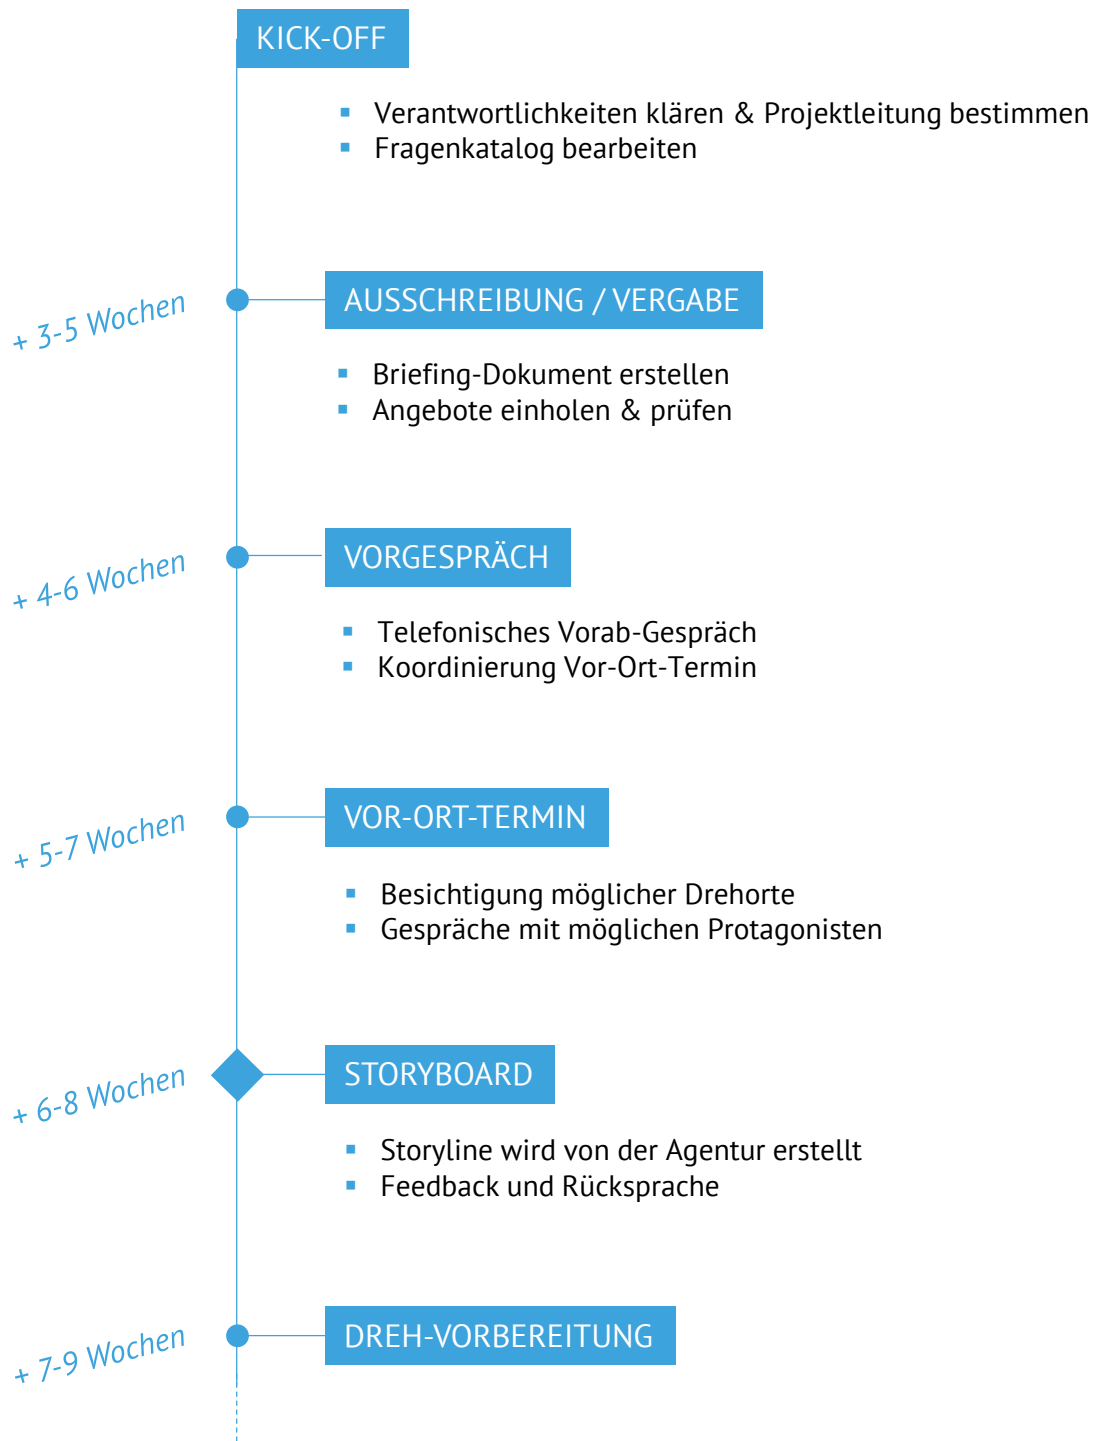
KICK-OFF

- Verantwortlichkeiten klären & Projektleitung bestimmen
- Fragenkatalog bearbeiten

+ 3-5 Wochen

AUSSCHREIBUNG / VERGABE

- Briefing-Dokument erstellen
- Angebote einholen & prüfen

+ 4-6 Wochen

VORGESPRÄCH

- Telefonisches Vorab-Gespräch
- Koordinierung Vor-Ort-Termin

+ 5-7 Wochen

VOR-ORT-TERMIN

- Besichtigung möglicher Drehorte
- Gespräche mit möglichen Protagonisten

+ 6-8 Wochen

STORYBOARD

- Storyline wird von der Agentur erstellt
- Feedback und Rücksprache

+ 7-9 Wochen

DREH-VORBEREITUNG